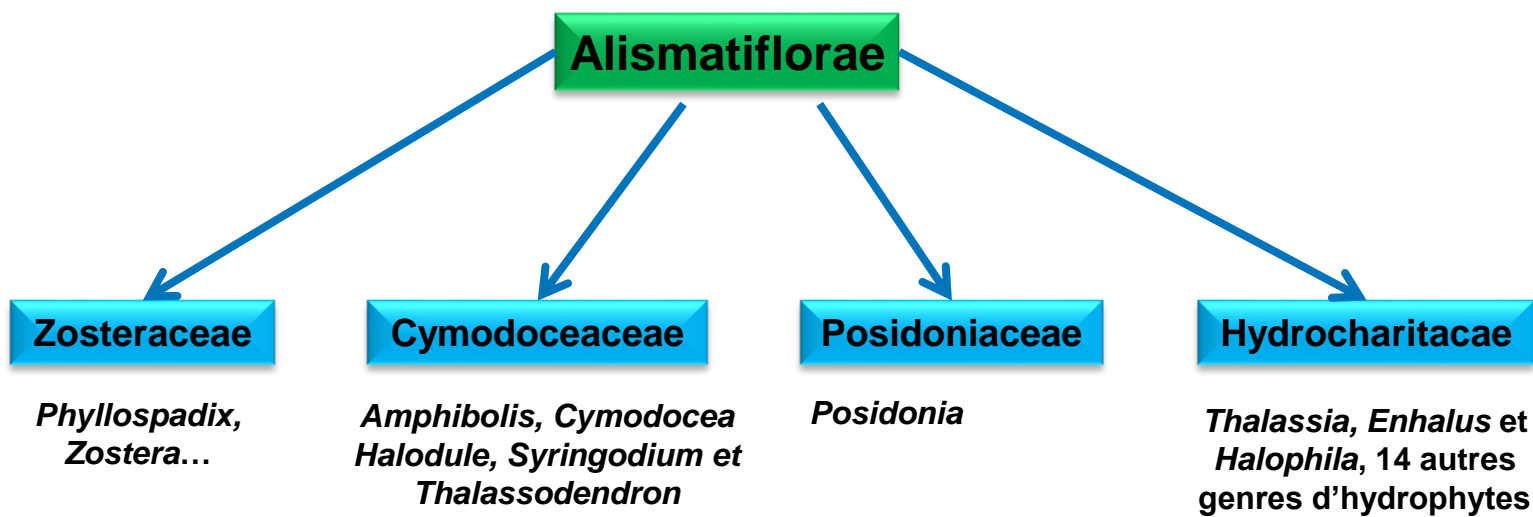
Alismatiflorae

Zosteraceae

Phyllospadix, Zostera…

Cymodoceaceae

Amphibolis, Cymodocea Halodule, Syringodium et Thalassodendron

Posidoniaceae

Posidonia

Hydrocharitacae

Thalassia, Enhalus et Halophila, 14 autres genres d'hydrophytes